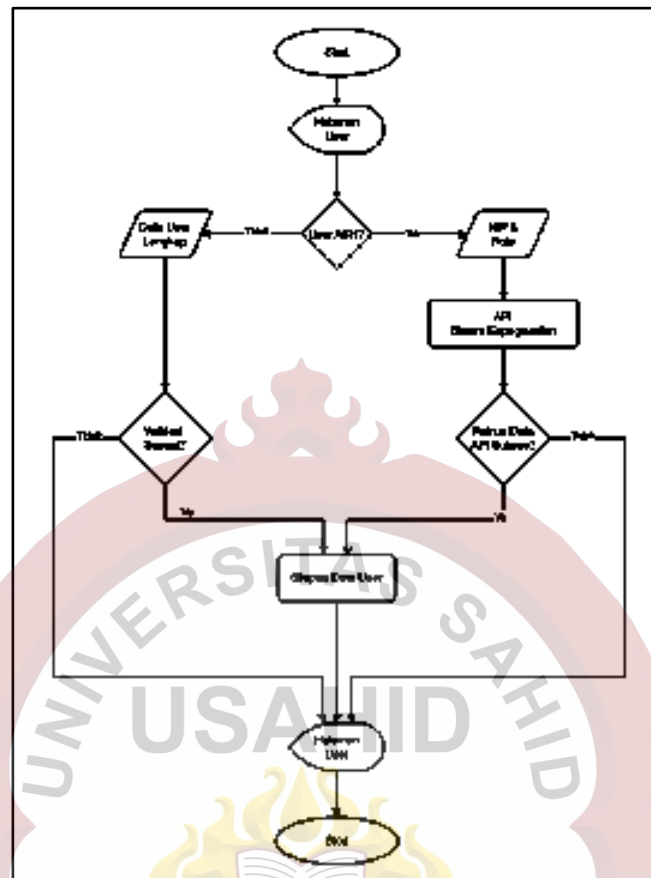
Start

Halaman User

User ASN?

Tidak

Ya

Data User Lengkap

NIP & Role

API Sistem Kepegawaian

Validasi Sukses?

Tidak

Ya

Retrieve Data API Sukses?

Tidak

Ya

Simpan Data User

Halaman User

End

UNIVERSITAS SAHID

USAHID